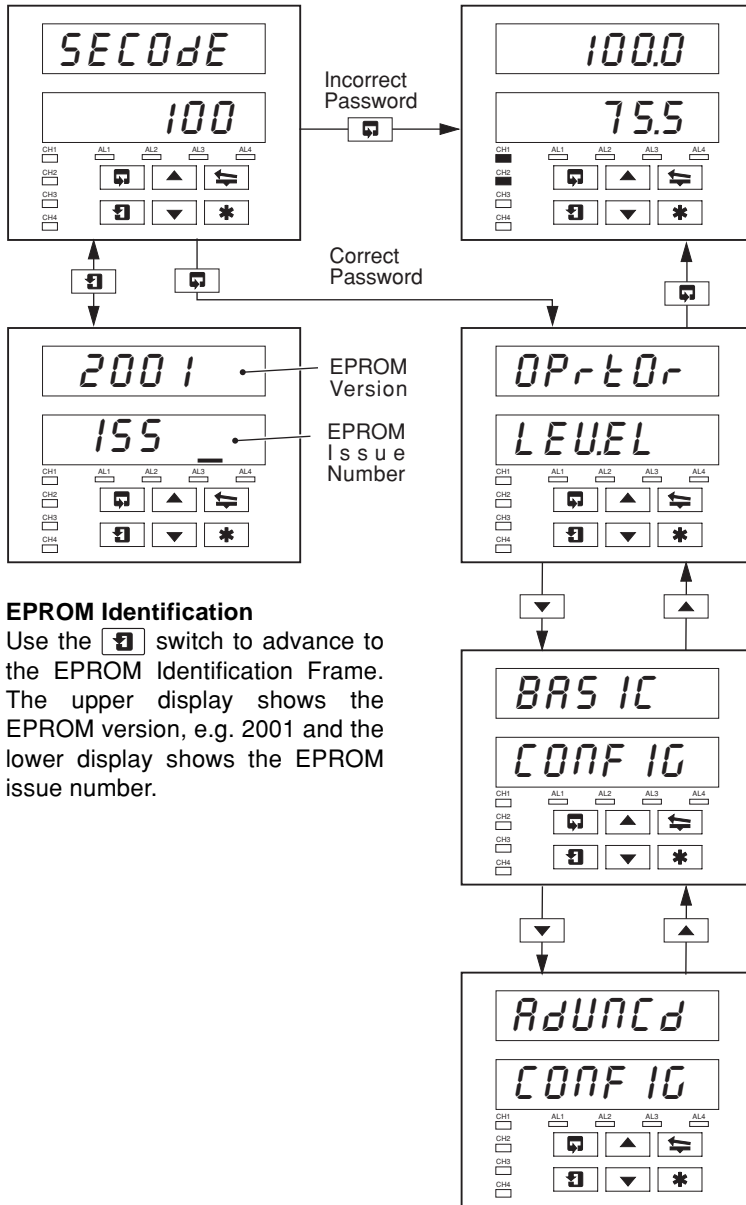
SECOdE

100

CH1 AL1 AL2 AL3 AL4

CH2

CH3

CH4

Incorrect Password

100.0

75.5

CH1 AL1 AL2 AL3 AL4

CH2

CH3

CH4

Correct Password

2001

EPROM Version

ISS _

EPROM Issue Number

CH1 AL1 AL2 AL3 AL4

CH2

CH3

CH4

OPrtOr

LEU.EL

CH1 AL1 AL2 AL3 AL4

CH2

CH3

CH4

**EPROM Identification**

Use the switch to advance to the EPROM Identification Frame. The upper display shows the EPROM version, e.g. 2001 and the lower display shows the EPROM issue number.

BASIC

CONFIG

CH1 AL1 AL2 AL3 AL4

CH2

CH3

CH4

AdUNCd

CONFIG

CH1 AL1 AL2 AL3 AL4

CH2

CH3

CH4